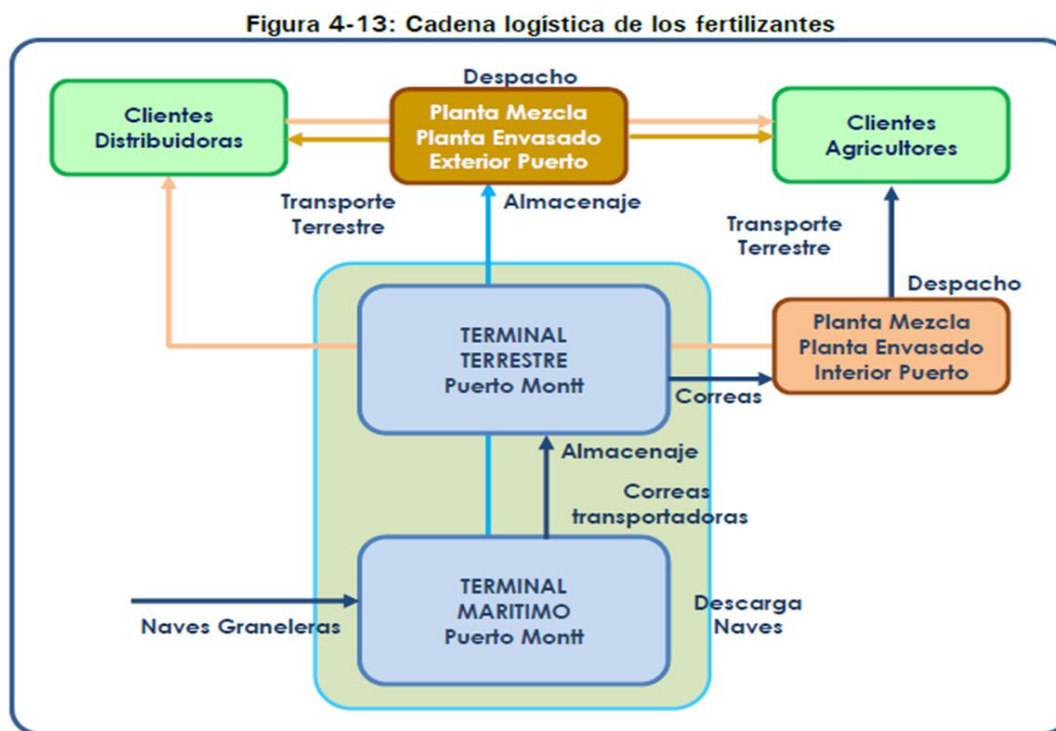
Figura 4-13: Cadena logística de los fertilizantes

Despacho

Clientes Distribuidoras

Planta Mezcla
Planta Envasado
Exterior Puerto

Clientes Agricultores

Transporte Terrestre

Almacenaje

Transporte Terrestre

Despacho

TERMINAL
TERRESTRE
Puerto Montt

Planta Mezcla
Planta Envasado
Interior Puerto

Correas

Almacenaje

Correas transportadoras

TERMINAL
MARITIMO
Puerto Montt

Naves Graneleras

Descarga Naves